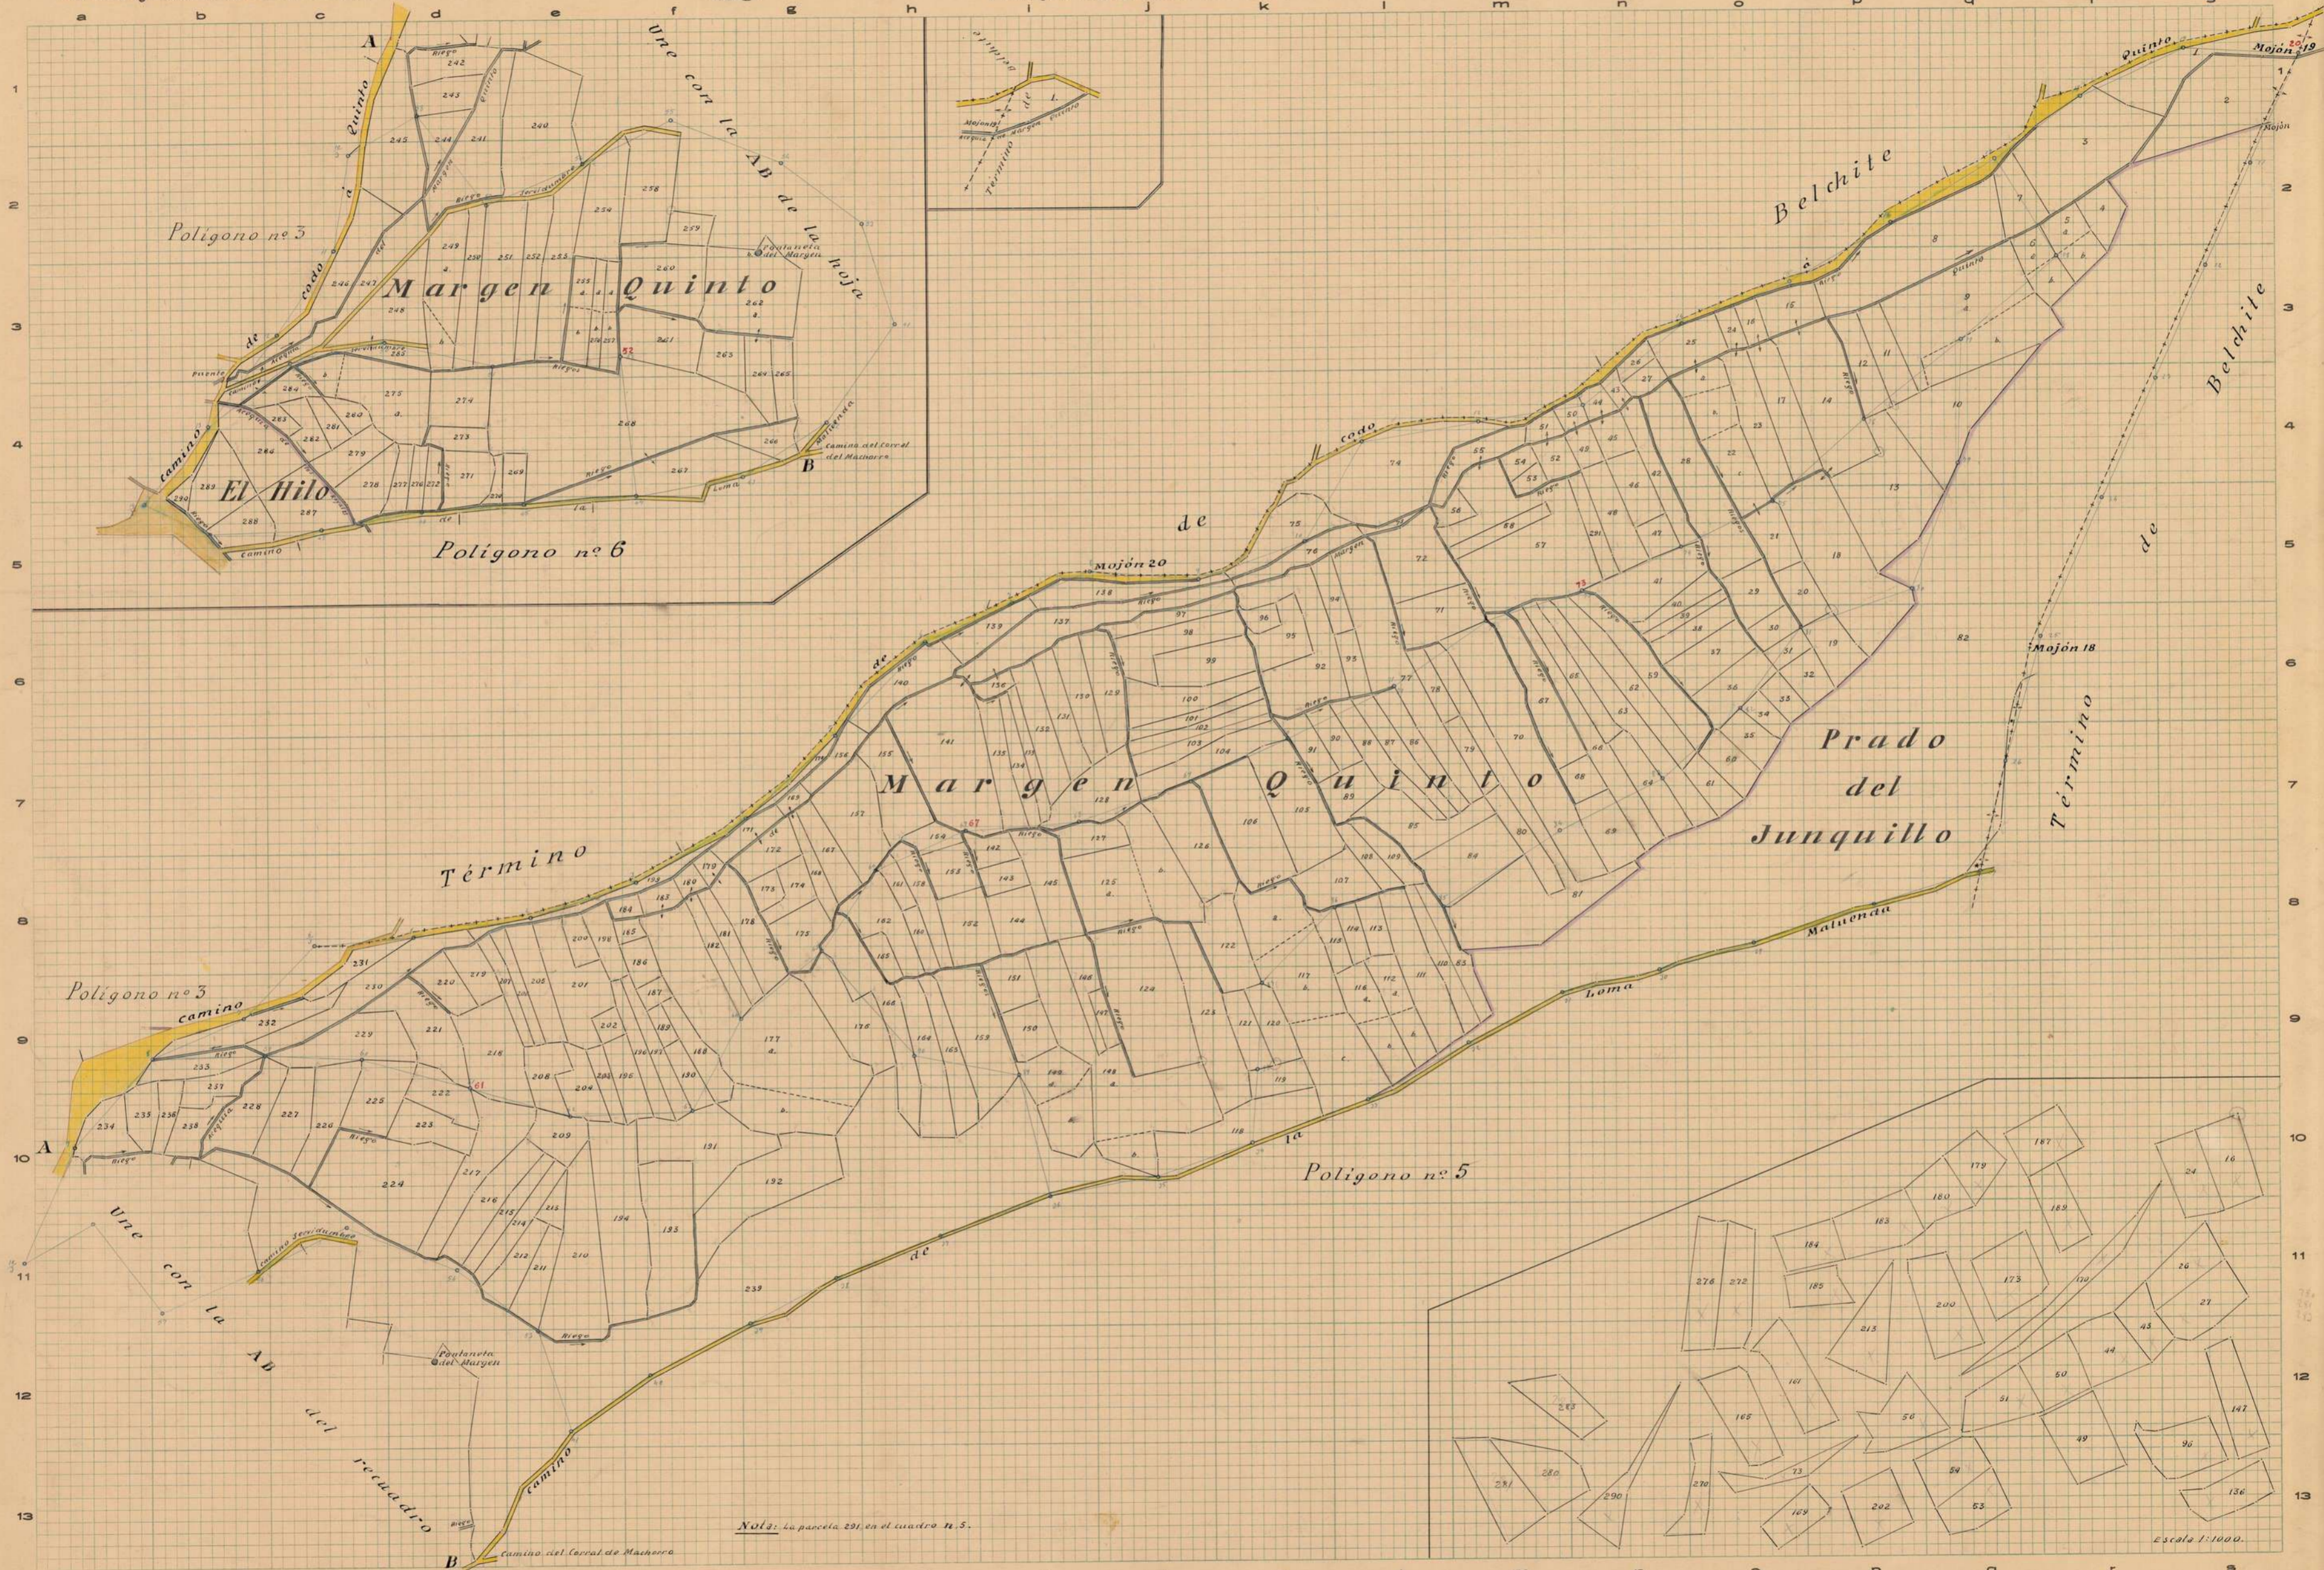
a b c d e f g h i j k l m n o p q r s

Une con la AB de la hoja

Polígono nº 3

Margen Quinto

El Hilo

Polígono nº 6

camino de Quinto a Codo

Belchite

Término de Belchite

Mojón 19

Mojón 18

Mojón 20

de Codo

de

Término

Margen Quinto

Prado del Junquillo

Polígono nº 3

camino

Polígono nº 5

Loma de la Malnenda

Une con la AB del recuadro

Paridereta del Margen

camino

Nota: La parcela 291 en el cuadro nº 5.

Camino del Corral de Mashorra

Escala 1:1000

A

B

1 2 3 4 5 6 7 8 9 10 11 12 13